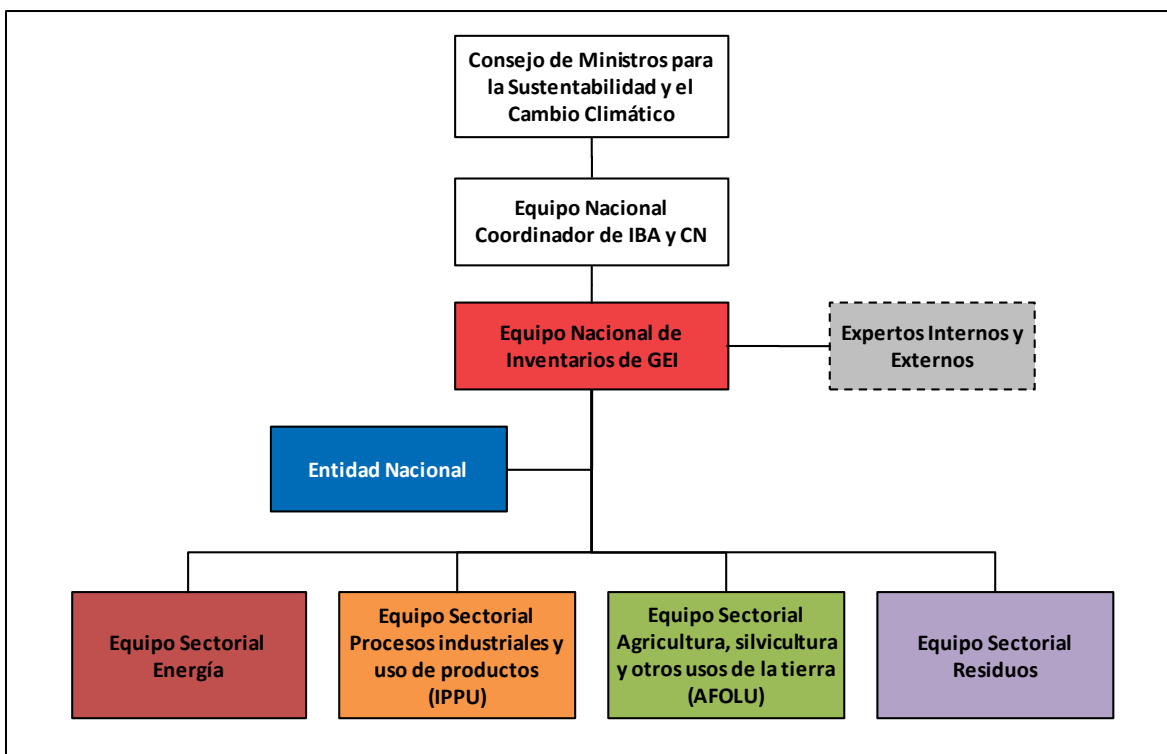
Consejo de Ministros para la Sustentabilidad y el Cambio Climático

Equipo Nacional Coordinador de IBA y CN

Equipo Nacional de Inventarios de GEI

Expertos Internos y Externos

Entidad Nacional

Equipo Sectorial Energía

Equipo Sectorial Procesos industriales y uso de productos (IPPU)

Equipo Sectorial Agricultura, silvicultura y otros usos de la tierra (AFOLU)

Equipo Sectorial Residuos